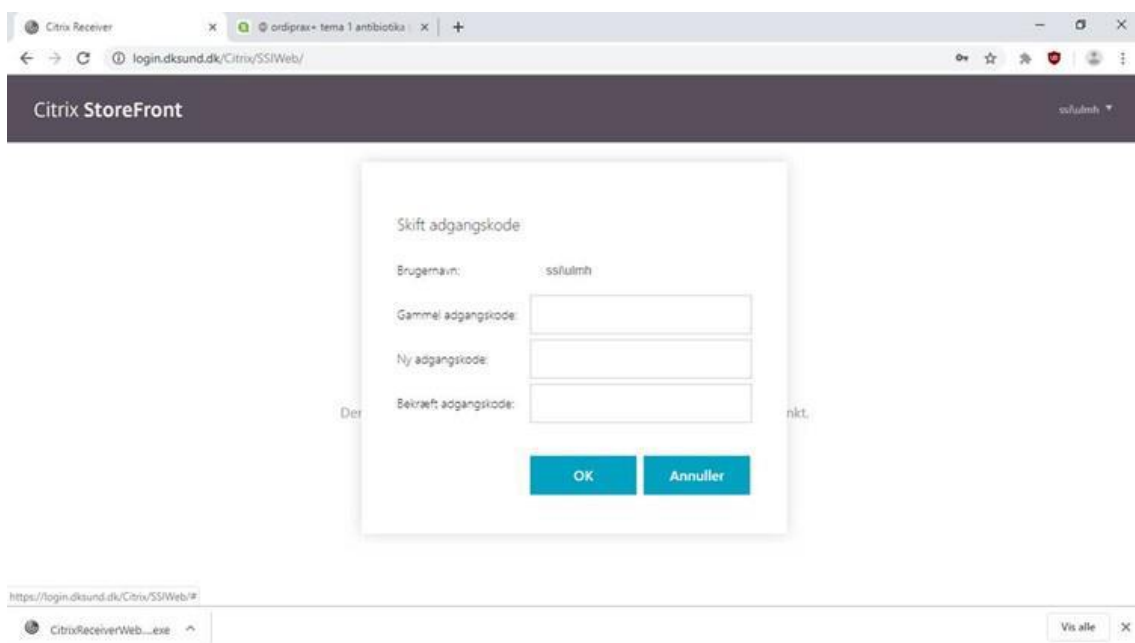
Citrix Receiver
ordiprax+ tema 1 antibiotika
login.dksund.dk/Citrix/SSIWeb/

Citrix StoreFront

ssfulmh

Skift adgangskode

Brugernavn: ssi\ulmh

Gammel adgangskode:

Ny adgangskode:

Bekræft adgangskode:

Der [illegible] nkt.

OK Annuller

https://login.dksund.dk/Citrix/SSIWeb/#

CitrixReceiverWeb....exe

Vis alle